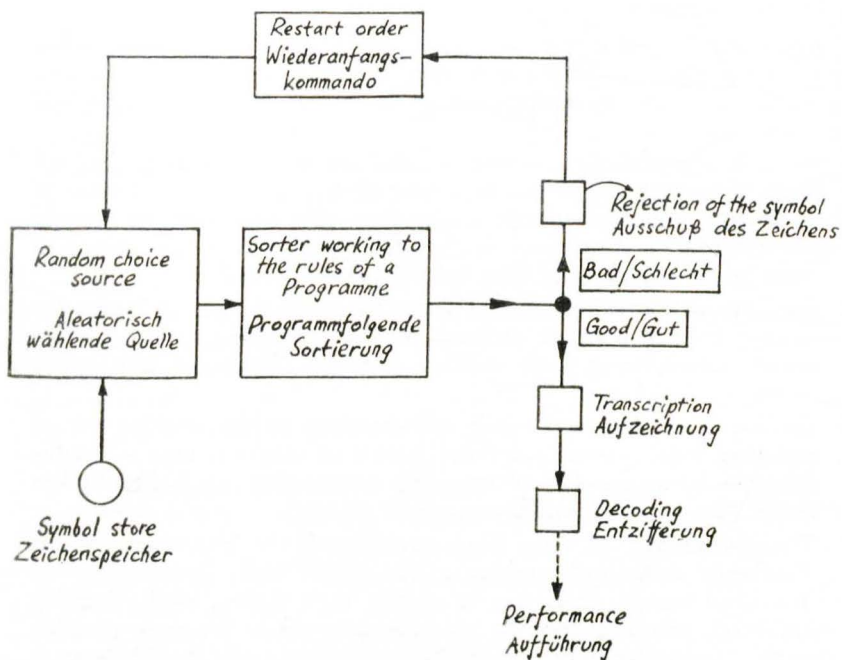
Restart order
Wiederanfangskommando

Random choice source

Aleatorisch wählende Quelle

Sorter working to the rules of a Programme

Programmfolgende Sortierung

Rejection of the symbol
Ausschuß des Zeichens

Bad/Schlecht

Good/Gut

Transcription
Aufzeichnung

Decoding
Entzifferung

Symbol store
Zeichenspeicher

Performance
Aufführung